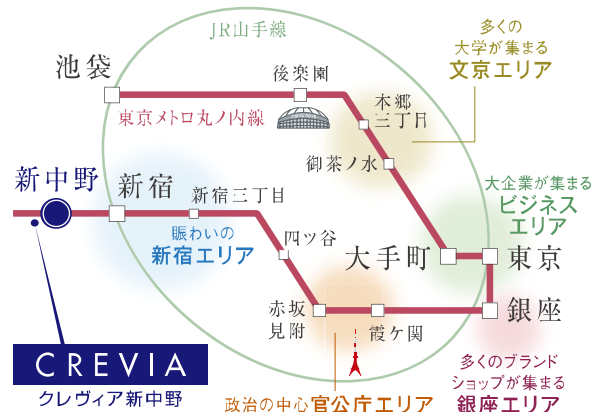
JR山手線

池袋
後楽園
東京メトロ丸ノ内線
本郷三丁目
御茶ノ水

多くの大学が集まる
文京エリア

新中野
新宿
新宿三丁目
賑わいの
新宿エリア
四ツ谷
大手町
東京

大企業が集まる
ビジネスエリア

赤坂見附
霞ケ関
銀座

CREVIA
クレヴィア新中野

政治の中心官公庁エリア

多くのブランドショップが集まる
銀座エリア